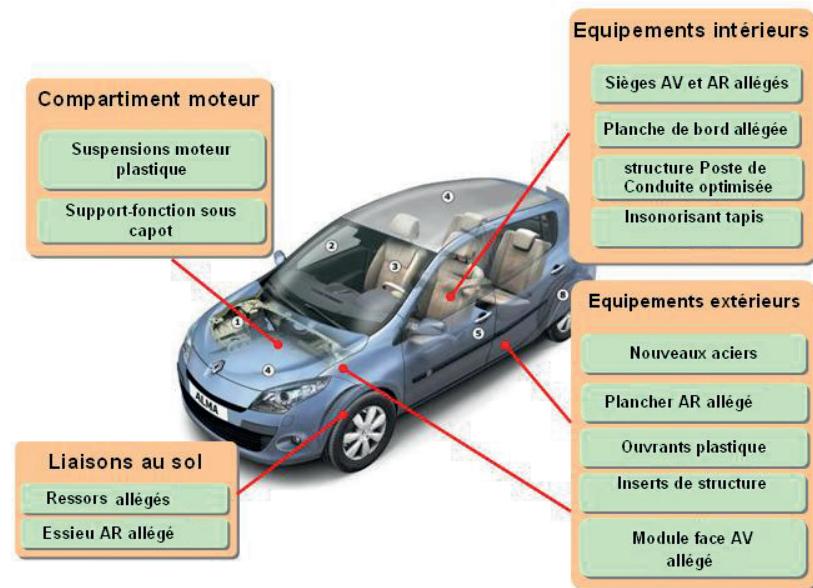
Compartiment moteur

Suspensions moteur plastique

Support-fonction sous capot

Equipements intérieurs

Sièges AV et AR allégés

Planche de bord allégée

structure Poste de Conduite optimisée

Insonorisant tapis

Equipements extérieurs

Nouveaux aciers

Plancher AR allégé

Ouvrants plastique

Inserts de structure

Module face AV allégé

Liaisons au sol

Ressors allégés

Essieu AR allégé

1
2
3
4
4
5
6

ALMA